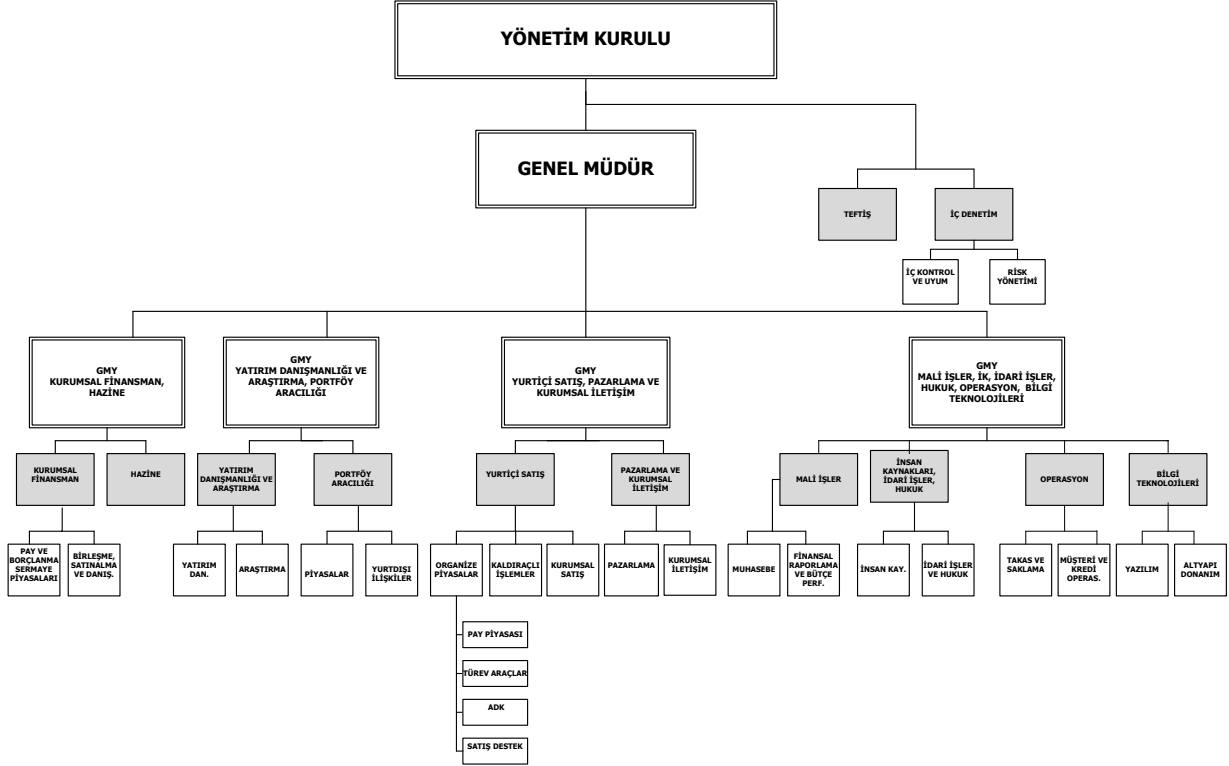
YÖNETİM KURULU

GENEL MÜDÜR

TEFTİŞ

İÇ DENETİM

İÇ KONTROL VE UYUM

RİSK YÖNETİMİ

GMY
KURUMSAL FİNANSMAN, HAZİNE

GMY
YATIRIM DANIŞMANLIĞI VE ARAŞTIRMA, PORTFÖY ARACILIĞI

GMY
YURTİÇİ SATIŞ, PAZARLAMA VE KURUMSAL İLETİŞİM

GMY
MALİ İŞLER, İK, İDARİ İŞLER, HUKUK, OPERASYON, BİLGİ TEKNOLOJİLERİ

KURUMSAL FİNANSMAN

HAZİNE

PAY VE BORÇLANMA SERMAYE PİYASALARI

BİRLEŞME, SATINALMA VE DANIŞ.

YATIRIM DANIŞMANLIĞI VE ARAŞTIRMA

PORTFÖY ARACILIĞI

YATIRIM DAN.

ARAŞTIRMA

PİYASALAR

YURTDIŞI İLİŞKİLER

YURTİÇİ SATIŞ

PAZARLAMA VE KURUMSAL İLETİŞİM

ORGANİZE PİYASALAR

KALDIRAÇLI İŞLEMLER

KURUMSAL SATIŞ

PAZARLAMA

KURUMSAL İLETİŞİM

PAY PİYASASI

TÜREV ARAÇLAR

ADK

SATIŞ DESTEK

MALİ İŞLER

İNSAN KAYNAKLARI, İDARİ İŞLER, HUKUK

OPERASYON

BİLGİ TEKNOLOJİLERİ

MUHASEBE

FİNANSAL RAPORLAMA VE BÜTÇE PERF.

İNSAN KAY.

İDARİ İŞLER VE HUKUK

TAKAS VE SAKLAMA

MÜŞTERİ VE KREDİ OPERAS.

YAZILIM

ALTYAPI DONANIM